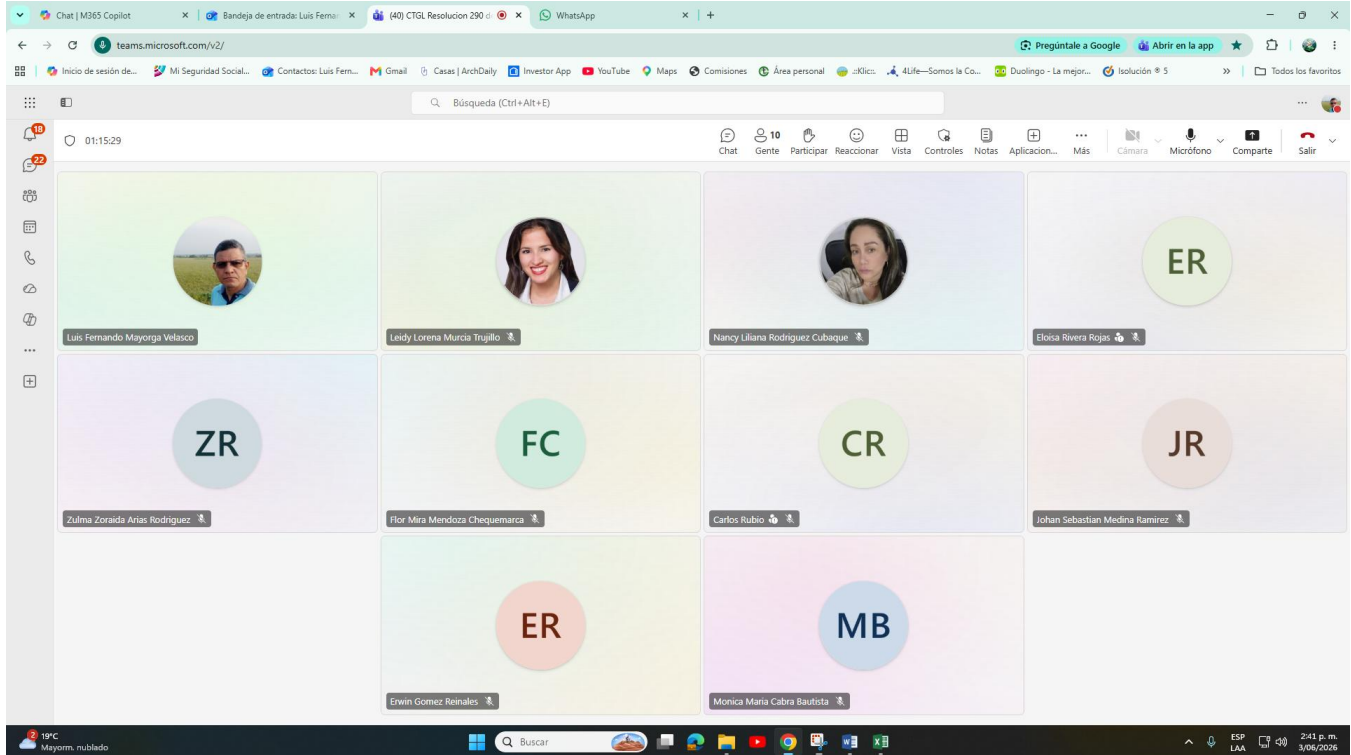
Chat | M365 Copilot
Bandeja de entrada: Luis Fernan
(40) CTGL Resolucion 290 d
WhatsApp

teams.microsoft.com/v2/
Pregúntale a Google
Abrir en la app

Inicio de sesión de... Mi Seguridad Social... Contactos: Luis Fern... Gmail Casas | ArchDaily Investor App YouTube Maps Comisiones Área personal .::Klic::. 4Life—Somos la Co... Duolingo - La mejor... Isolución ® 5 Todos los favoritos

Búsqueda (Ctrl+Alt+E)

18
22

01:15:29

Chat
10 Gente
Participar
Reaccionar
Vista
Controles
Notas
Aplicacion...
Más
Cámara
Micrófono
Comparte
Salir

Luis Fernando Mayorga Velasco
Leidy Lorena Murcia Trujillo
Nancy Liliana Rodriguez Cubaque
ER
Eloisa Rivera Rojas
ZR
Zulma Zoraida Arias Rodriguez
FC
Flor Mira Mendoza Chequemarca
CR
Carlos Rubio
JR
Johan Sebastian Medina Ramirez
ER
Erwin Gomez Reinales
MB
Monica Maria Cabra Bautista

2 19°C
Mayorm. nublado
Buscar
ESP
LAA
2:41 p. m.
3/06/2026